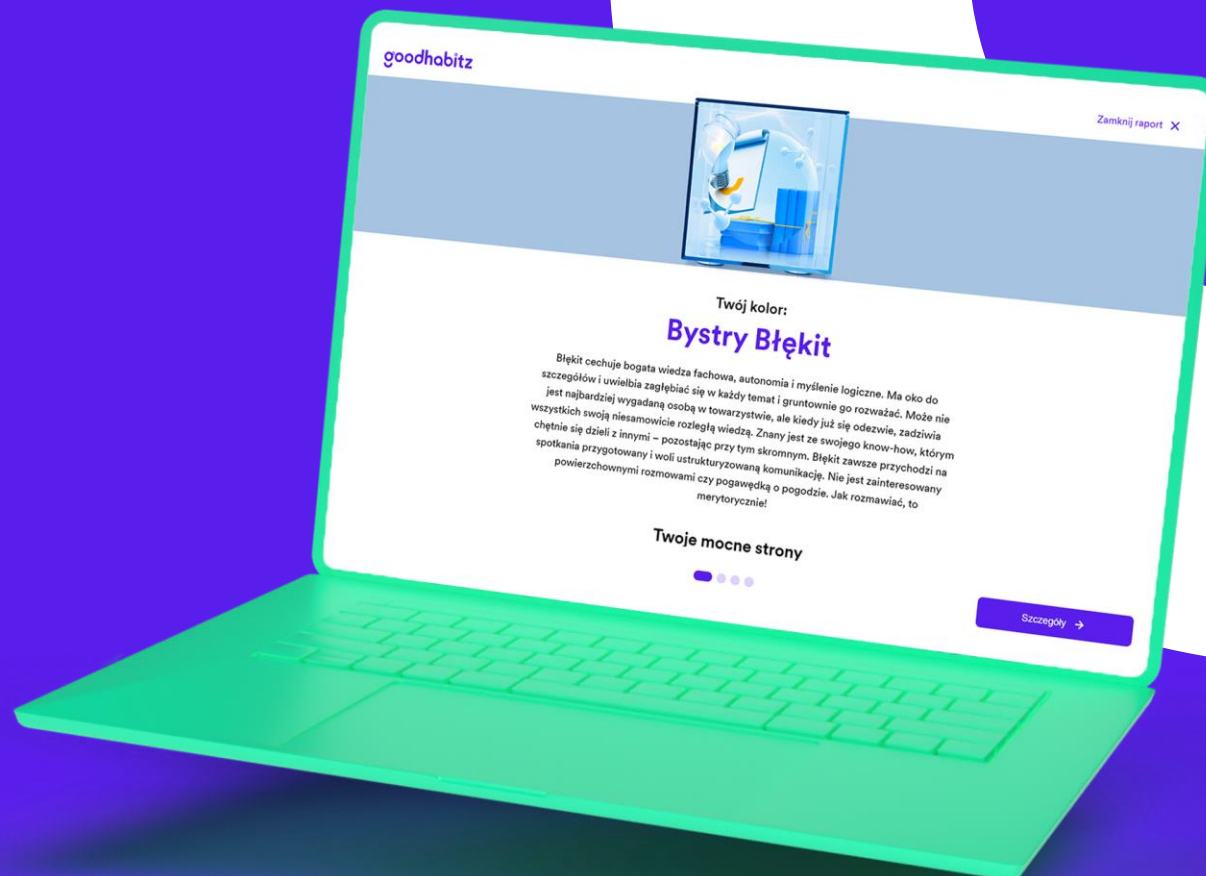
goodhabitz

Zamknij raport ✕

Twój kolor:

Bystry Błękit

Błękit cechuje bogata wiedza fachowa, autonomia i myślenie logiczne. Ma oko do szczegółów i uwielbia zagłębiać się w każdy temat i gruntownie go rozważać. Może nie jest najbardziej wygadaną osobą w towarzystwie, ale kiedy już się odezwie, zadziwia wszystkich swoją niesamowicie rozległą wiedzą. Znany jest ze swojego know-how, którym chętnie się dzieli z innymi – pozostając przy tym skromnym. Błękit zawsze przychodzi na spotkania przygotowany i woli ustrukturyzowaną komunikację. Nie jest zainteresowany powierzchownymi rozmowami czy pogawędką o pogodzie. Jak rozmawiać, to merytorycznie!

Twoje mocne strony

Szczegóły →